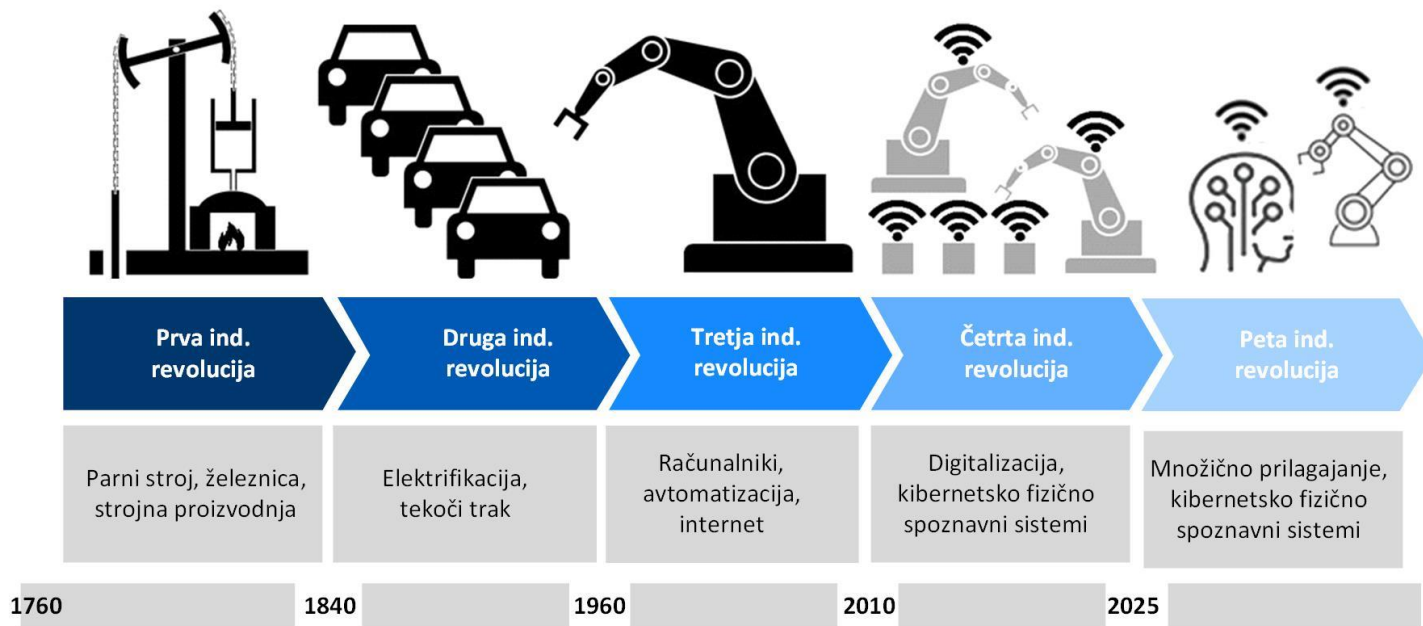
Prva ind. revolucija

Druga ind. revolucija

Tretja ind. revolucija

Četrta ind. revolucija

Peta ind. revolucija

Parni stroj, železnica, strojna proizvodnja

Elektrifikacija, tekoči trak

Računalniki, avtomatizacija, internet

Digitalizacija, kibernetsko fizično spoznavni sistemi

Množično prilagajanje, kibernetsko fizično spoznavni sistemi

1760

1840

1960

2010

2025